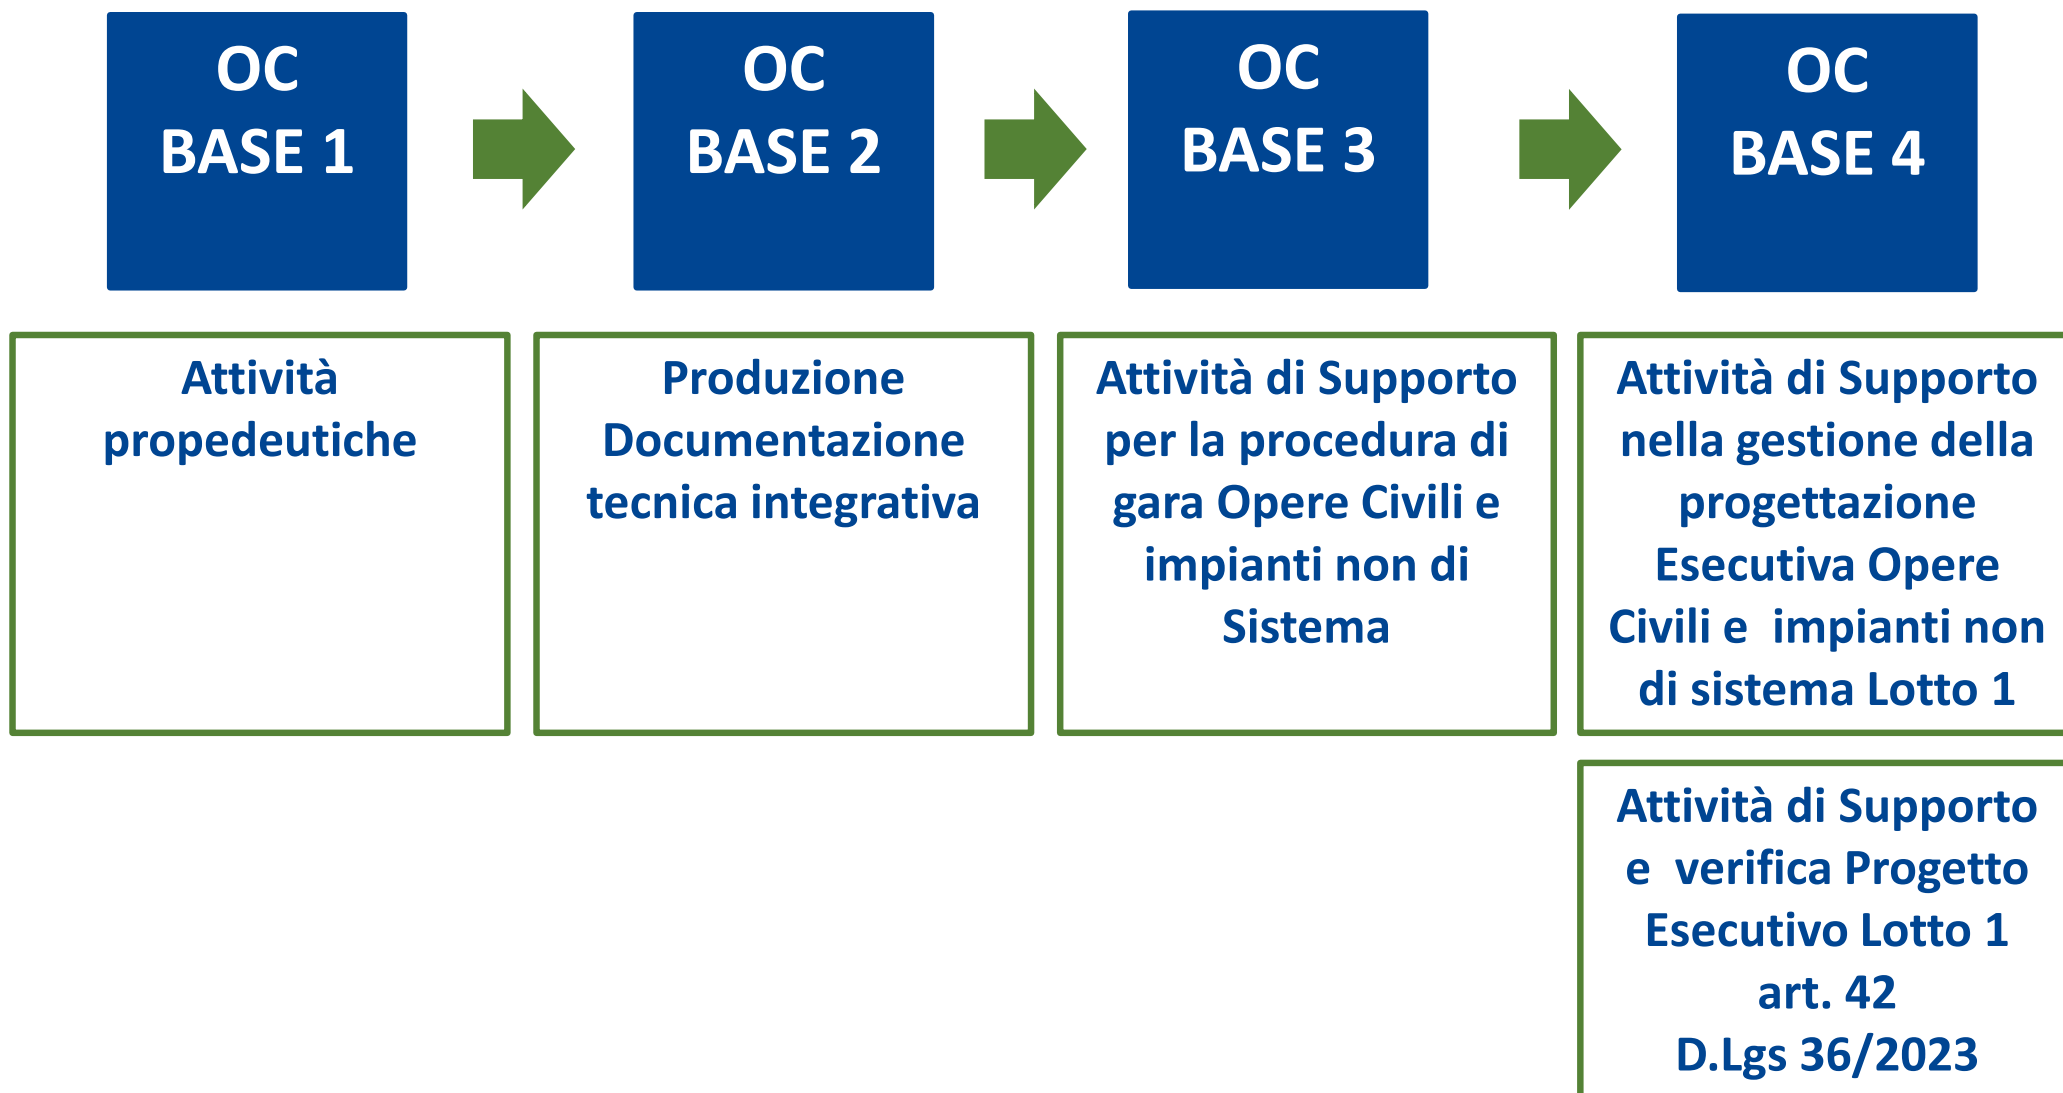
OC
BASE 1

OC
BASE 2

OC
BASE 3

OC
BASE 4

Attività propedeutiche

Produzione Documentazione tecnica integrativa

Attività di Supporto per la procedura di gara Opere Civili e impianti non di Sistema

Attività di Supporto nella gestione della progettazione Esecutiva Opere Civili e impianti non di sistema Lotto 1

Attività di Supporto e verifica Progetto Esecutivo Lotto 1 art. 42 D.Lgs 36/2023